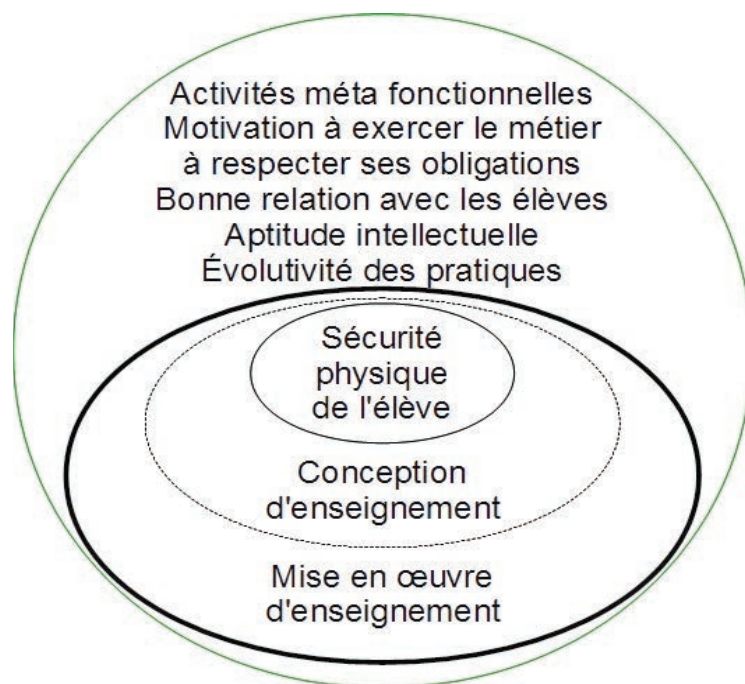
Activités méta fonctionnelles
Motivation à exercer le métier
à respecter ses obligations
Bonne relation avec les élèves
Aptitude intellectuelle
Évolutivité des pratiques

Sécurité physique de l'élève

Conception d'enseignement

Mise en œuvre d'enseignement